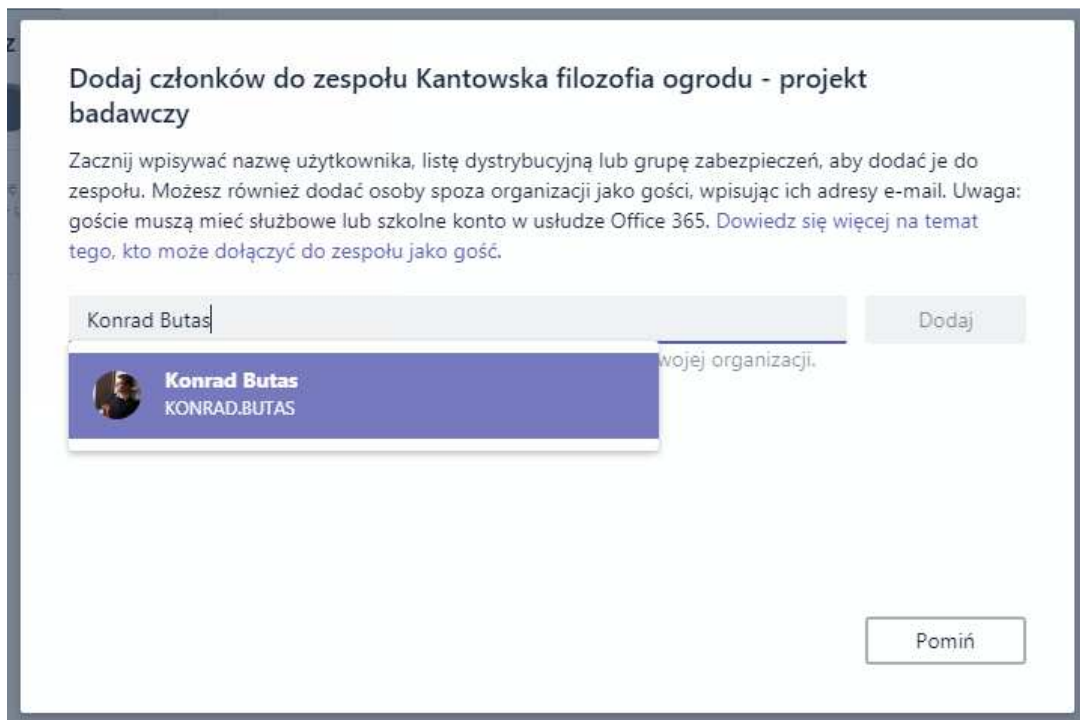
Dodaj członków do zespołu Kantowska filozofia ogrodu - projekt badawczy

Zacznij wpisywać nazwę użytkownika, listę dystrybucyjną lub grupę zabezpieczeń, aby dodać je do zespołu. Możesz również dodać osoby spoza organizacji jako gości, wpisując ich adresy e-mail. Uwaga: goście muszą mieć służbowe lub szkolne konto w usłudze Office 365. Dowiedz się więcej na temat tego, kto może dołączyć do zespołu jako gość.

Konrad Butas

Dodaj

Konrad Butas
KONRAD.BUTAS

wojej organizacji.

Pomiń